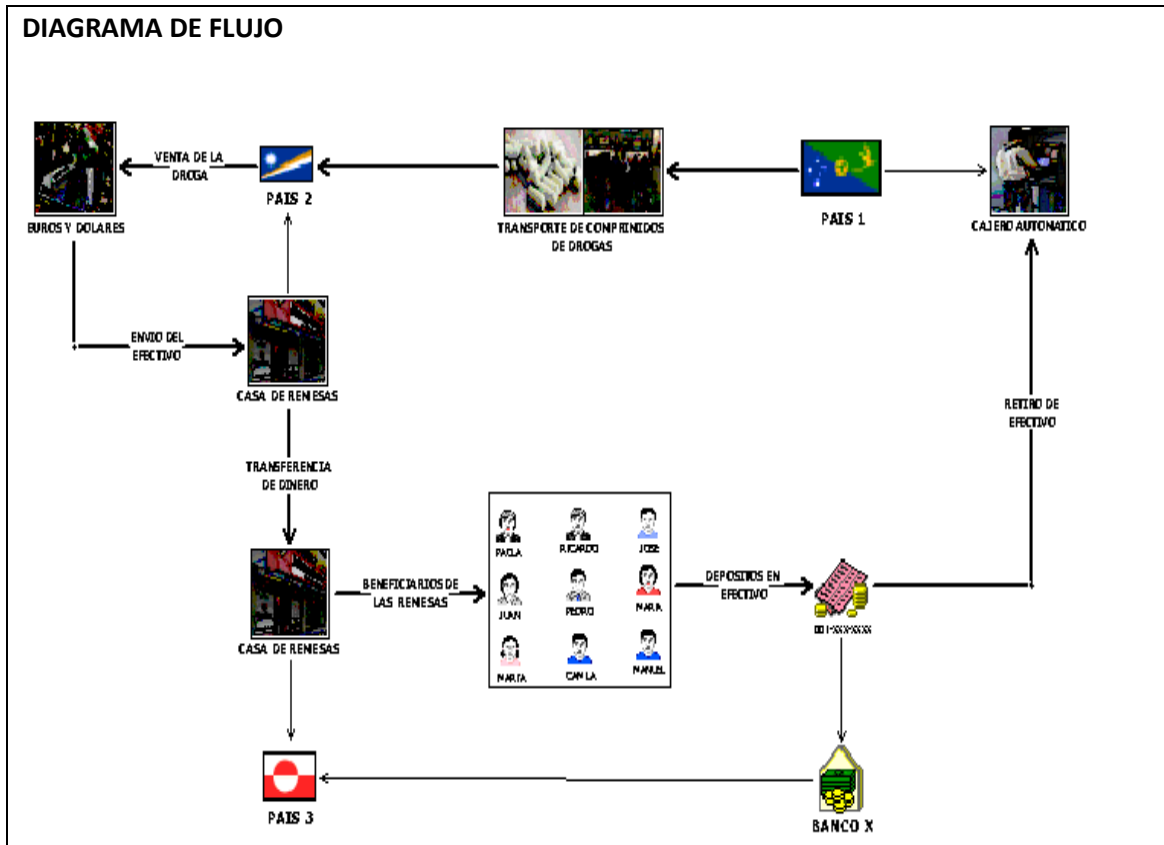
DIAGRAMA DE FLUJO

BUROS Y DOLARES

VENTA DE LA DROGA

PAIS 2

TRANSPORTE DE CONPRINIDOS DE DROGAS

PAIS 1

CAJERO AUTOMATICO

ENVIO DEL EFECTIVO

CASA DE RENESAS

RETIRO DE EFECTIVO

TRANSFERENCIA DE DINERO

PAOLA

RICARDO

JOSE

JUAN

PEDRO

MARIA

MARTA

CAMILA

MANUEL

DEPOSITOS EN EFECTIVO

BENEFICIARIOS DE LAS RENESAS

CASA DE RENESAS

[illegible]

PAIS 3

BANCO X